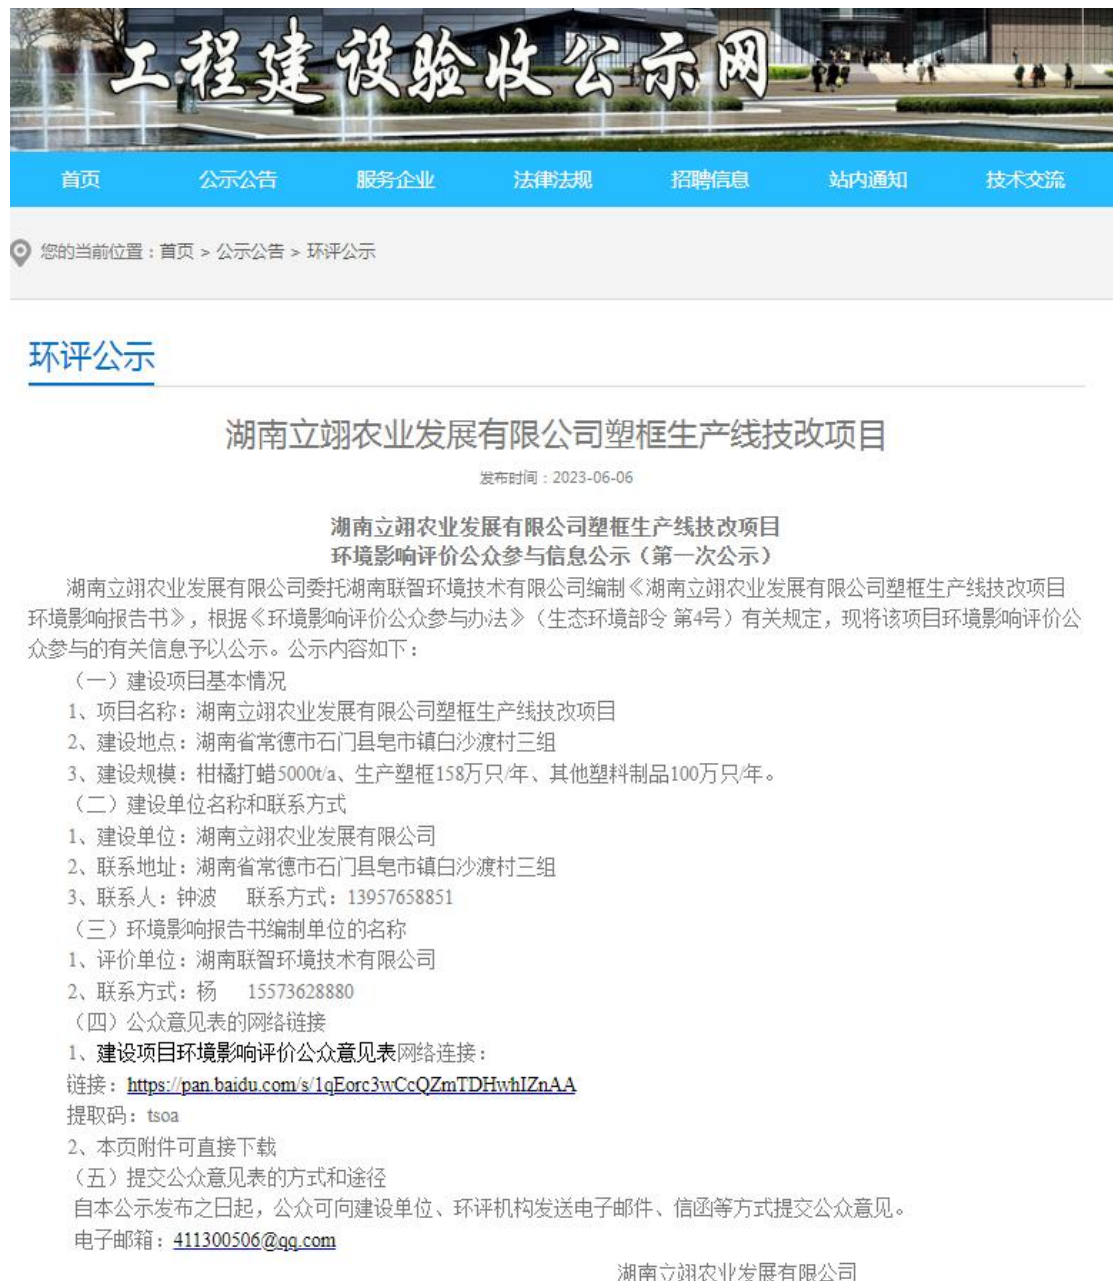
工程建设验收公示网

首页 公示公告 服务企业 法律法规 招聘信息 站内通知 技术交流

您的当前位置：首页 > 公示公告 > 环评公示

环评公示

湖南立翊农业发展有限公司塑框生产线技改项目

发布时间：2023-06-06

湖南立翊农业发展有限公司塑框生产线技改项目
环境影响评价公众参与信息公示（第一次公示）

湖南立翊农业发展有限公司委托湖南联智环境技术有限公司编制《湖南立翊农业发展有限公司塑框生产线技改项目环境影响报告书》，根据《环境影响评价公众参与办法》（生态环境部令 第4号）有关规定，现将该项目环境影响评价公众参与的有关信息予以公示。公示内容如下：

（一）建设项目基本情况
1、项目名称：湖南立翊农业发展有限公司塑框生产线技改项目
2、建设地点：湖南省常德市石门县皂市镇白沙渡村三组
3、建设规模：柑橘打蜡5000t/a、生产塑框158万只/年、其他塑料制品100万只/年。
（二）建设单位名称和联系方式
1、建设单位：湖南立翊农业发展有限公司
2、联系地址：湖南省常德市石门县皂市镇白沙渡村三组
3、联系人：钟波 联系方式：13957658851
（三）环境影响报告书编制单位的名称
1、评价单位：湖南联智环境技术有限公司
2、联系方式：杨 15573628880
（四）公众意见表的网络链接
1、建设项目环境影响评价公众意见表网络连接：
链接：https://pan.baidu.com/s/1qEorc3wCcQZmTDHwhIZnAA
提取码：tsoa
2、本页附件可直接下载
（五）提交公众意见表的方式和途径
自本公示发布之日起，公众可向建设单位、环评机构发送电子邮件、信函等方式提交公众意见。
电子邮箱：411300506@qq.com

湖南立翊农业发展有限公司